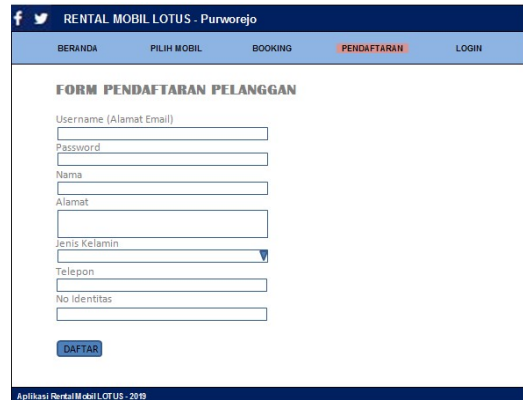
RENTAL MOBIL LOTUS - Purworejo

BERANDA
PILIH MOBIL
BOOKING
PENDAFTARAN
LOGIN

FORM PENDAFTARAN PELANGGAN

Username (Alamat Email)

Password

Nama

Alamat

Jenis Kelamin

Telepon

No Identitas

DAFTAR

Aplikasi Rental Mobil LOTUS - 2019